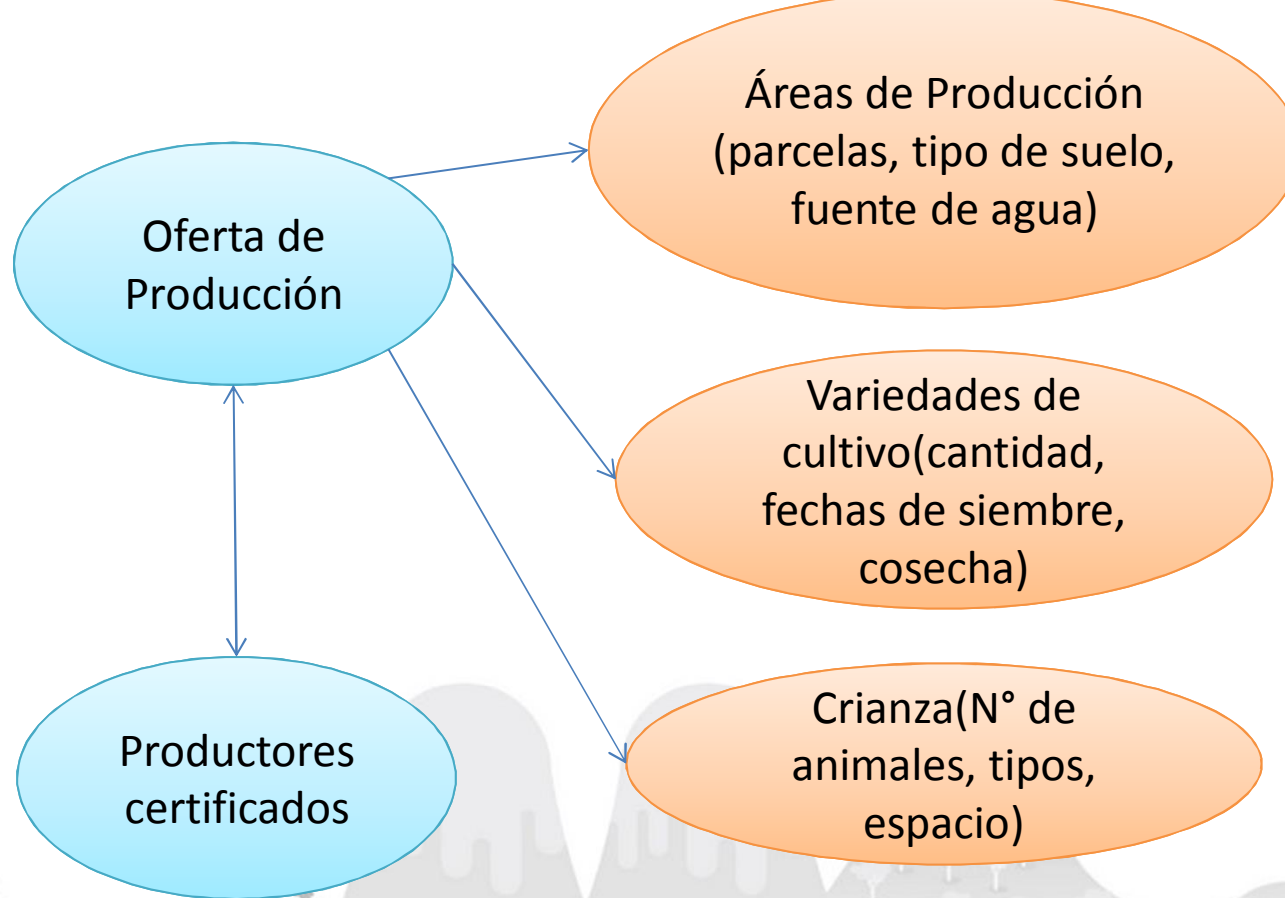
Oferta de Producción

Áreas de Producción (parcelas, tipo de suelo, fuente de agua)

Variedades de cultivo(cantidad, fechas de siembre, cosecha)

Crianza(N° de animales, tipos, espacio)

Productores certificados